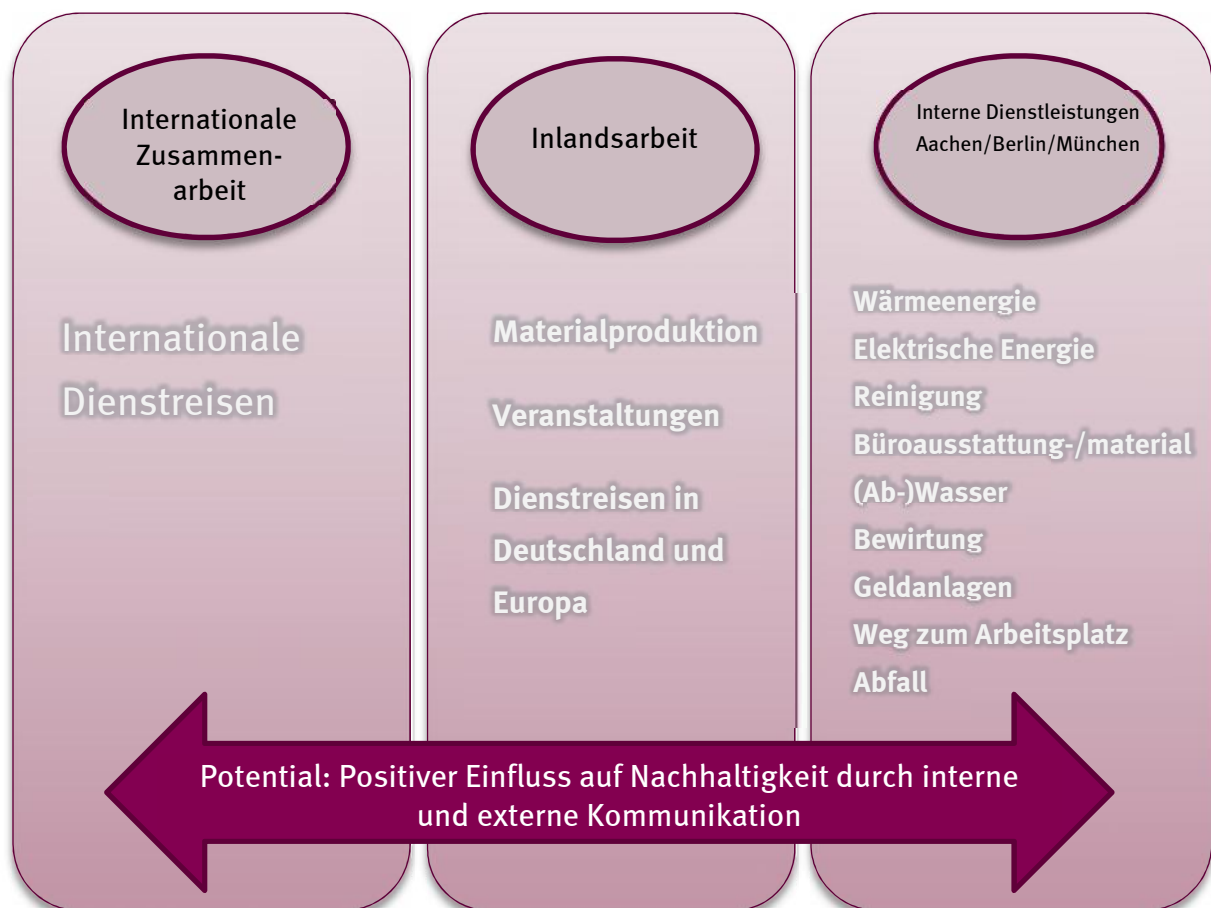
Internationale Zusammenarbeit

Internationale Dienstreisen

Inlandsarbeit

Materialproduktion

Veranstaltungen

Dienstreisen in Deutschland und Europa

Interne Dienstleistungen Aachen/Berlin/München

Wärmeenergie
Elektrische Energie
Reinigung
Büroausstattung-/material
(Ab-)Wasser
Bewirtung
Geldanlagen
Weg zum Arbeitsplatz
Abfall

Potential: Positiver Einfluss auf Nachhaltigkeit durch interne und externe Kommunikation